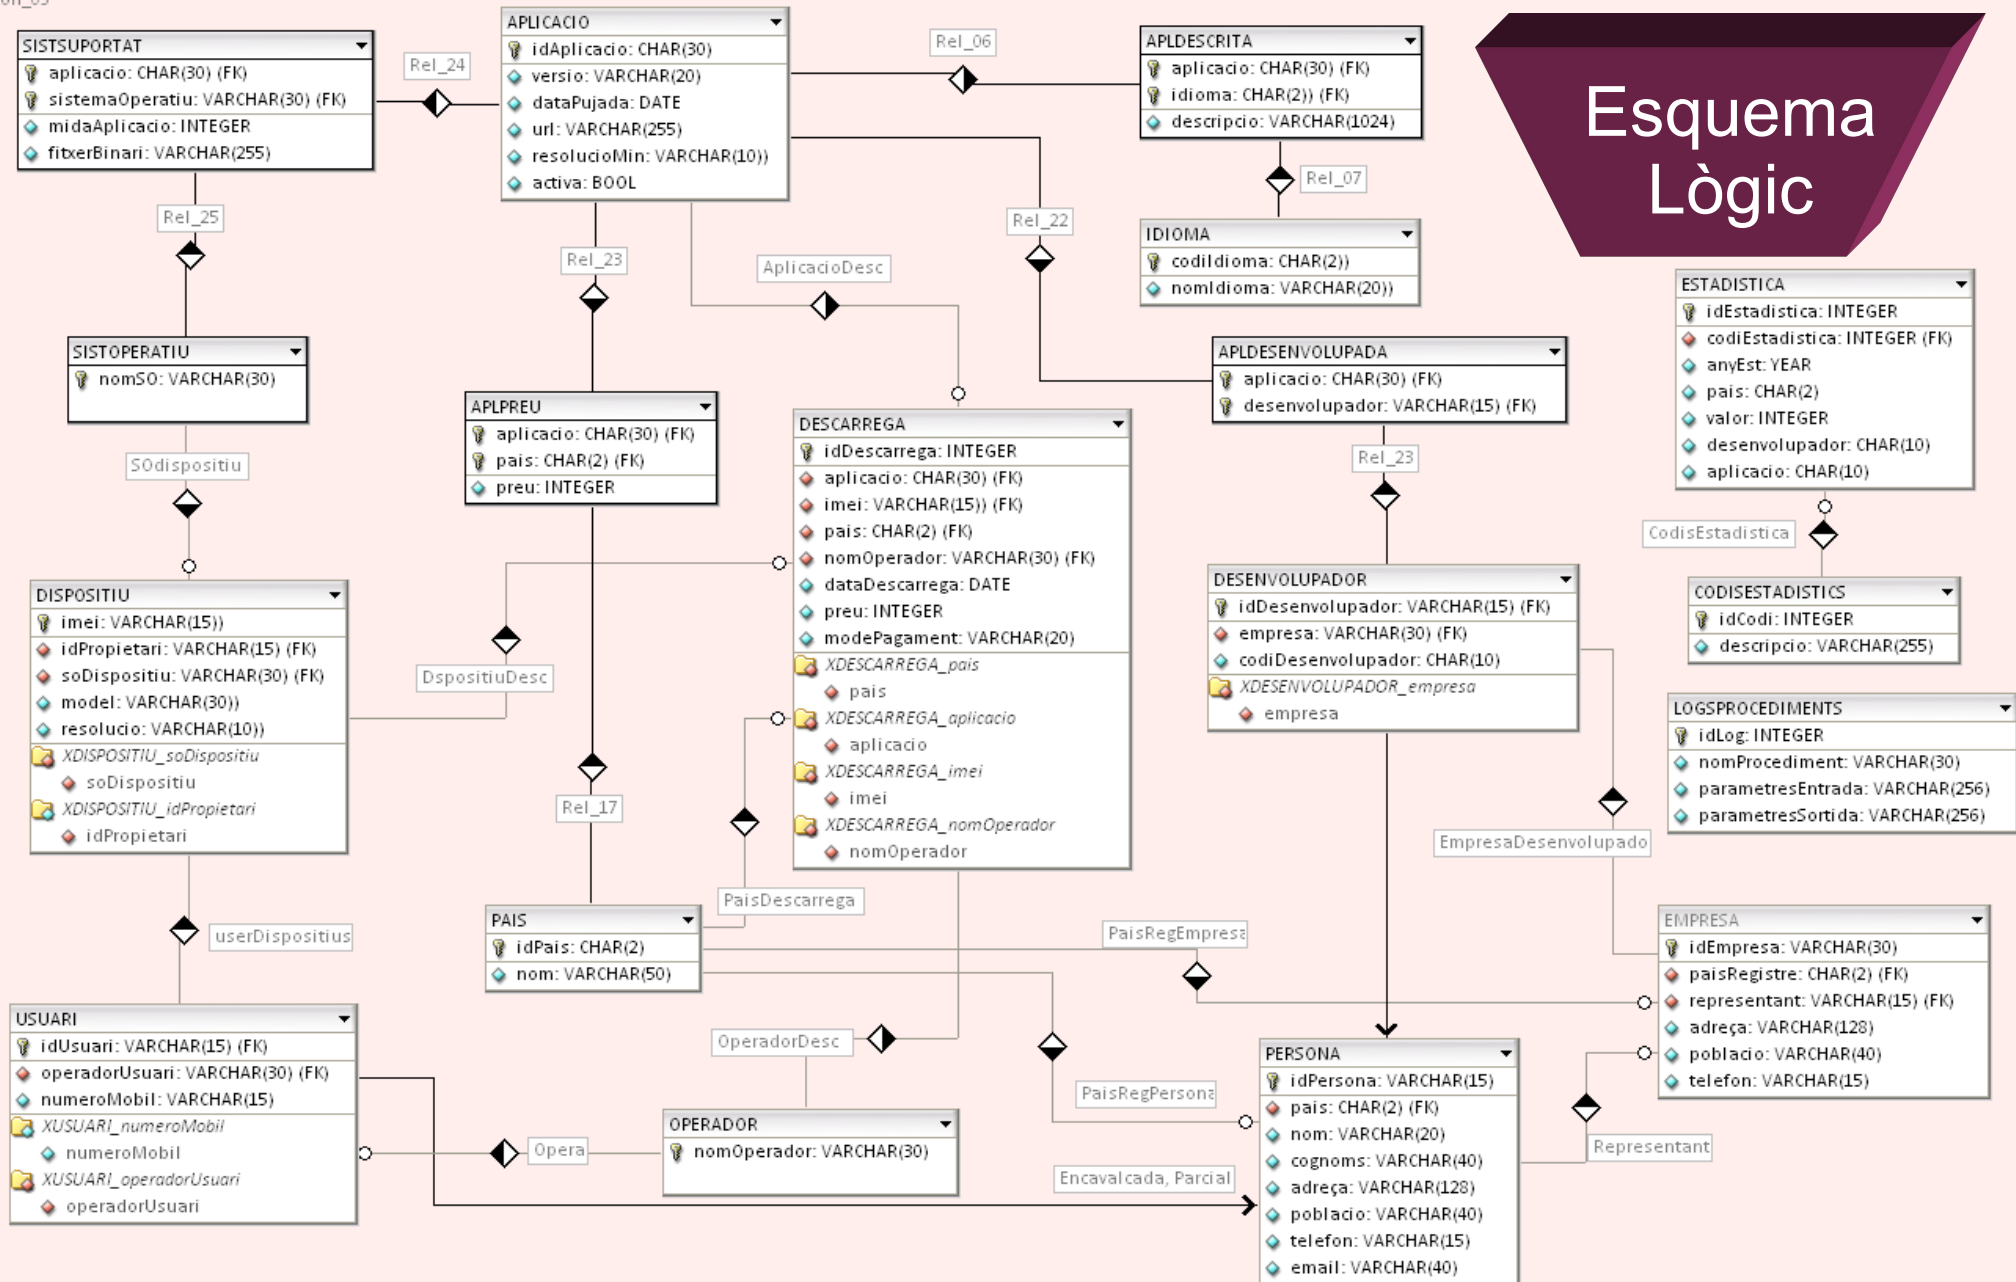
Esquema Lògic

SISTSUPORTAT
aplicacio: CHAR(30) (FK)
sistemaOperatiu: VARCHAR(30) (FK)
midaAplicacio: INTEGER
fitxerBinari: VARCHAR(255)

Rel_24

APLICACIO
idAplicacio: CHAR(30)
versio: VARCHAR(20)
dataPujada: DATE
url: VARCHAR(255)
resolucioMin: VARCHAR(10))
activa: BOOL

Rel_06

APLDESCRITA
aplicacio: CHAR(30) (FK)
idioma: CHAR(2)) (FK)
descripcio: VARCHAR(1024)

Rel_07

IDIOMA
codiIdioma: CHAR(2))
nomIdioma: VARCHAR(20))

Rel_25

Rel_23

AplicacioDesc

Rel_22

SISTOPERATIU
nomSO: VARCHAR(30)

APLPREU
aplicacio: CHAR(30) (FK)
pais: CHAR(2) (FK)
preu: INTEGER

APLDESENVOLUPADA
aplicacio: CHAR(30) (FK)
desenvolupador: VARCHAR(15) (FK)

ESTADISTICA
idEstadistica: INTEGER
codiEstadistica: INTEGER (FK)
anyEst: YEAR
pais: CHAR(2)
valor: INTEGER
desenvolupador: CHAR(10)
aplicacio: CHAR(10)

SOdispositiu

DESCARREGA
idDescarrega: INTEGER
aplicacio: CHAR(30) (FK)
imei: VARCHAR(15)) (FK)
pais: CHAR(2) (FK)
nomOperador: VARCHAR(30) (FK)
dataDescarrega: DATE
preu: INTEGER
modePagament: VARCHAR(20)
XDESCARREGA_pais
pais
XDESCARREGA_aplicacio
aplicacio
XDESCARREGA_imei
imei
XDESCARREGA_nomOperador
nomOperador

Rel_23

CodisEstadistica

DESENVOLUPADOR
idDesenvolupador: VARCHAR(15) (FK)
empresa: VARCHAR(30) (FK)
codiDesenvolupador: CHAR(10)
XDESENVOLUPADOR_empresa
empresa

CODISESTADISTICS
idCodi: INTEGER
descripcio: VARCHAR(255)

DISPOSITIU
imei: VARCHAR(15))
idPropietari: VARCHAR(15) (FK)
soDispositiu: VARCHAR(30) (FK)
model: VARCHAR(30))
resolucio: VARCHAR(10))
XDISPOSITIU_soDispositiu
soDispositiu
XDISPOSITIU_idPropietari
idPropietari

DspositiuDesc

LOGSPROCEDIMENTS
idLog: INTEGER
nomProcediment: VARCHAR(30)
parametresEntrada: VARCHAR(256)
parametresSortida: VARCHAR(256)

Rel_17

EmpresaDesenvolupado

PaisDescarrega

userDispositius

PAIS
idPais: CHAR(2)
nom: VARCHAR(50)

PaisRegEmpresa

EMPRESA
idEmpresa: VARCHAR(30)
paisRegistre: CHAR(2) (FK)
representant: VARCHAR(15) (FK)
adreça: VARCHAR(128)
poblacio: VARCHAR(40)
telefon: VARCHAR(15)

USUARI
idUsuari: VARCHAR(15) (FK)
operadorUsuari: VARCHAR(30) (FK)
numeroMobil: VARCHAR(15)
XUSUARI_numeroMobil
numeroMobil
XUSUARI_operadorUsuari
operadorUsuari

OperadorDesc

PERSONA
idPersona: VARCHAR(15)
pais: CHAR(2) (FK)
nom: VARCHAR(20)
cognoms: VARCHAR(40)
adreça: VARCHAR(128)
poblacio: VARCHAR(40)
telefon: VARCHAR(15)
email: VARCHAR(40)

PaisRegPersona

Opera

OPERADOR
nomOperador: VARCHAR(30)

Representant

Encavalcada, Parcial